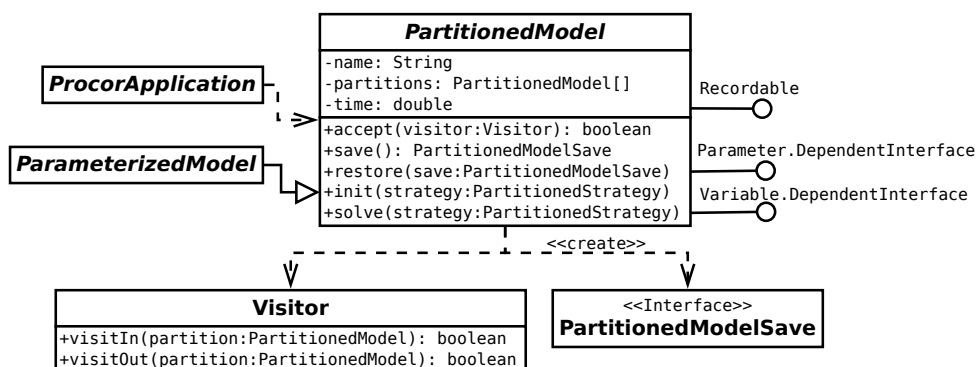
PartitionedModel

-name: String
-partitions: PartitionedModel[]
-time: double

+accept(visitor:Visitor): boolean
+save(): PartitionedModelSave
+restore(save:PartitionedModelSave)
+init(strategy:PartitionedStrategy)
+solve(strategy:PartitionedStrategy)

ProcorApplication

ParameterizedModel

Recordable

Parameter.DependentInterface

Variable.DependentInterface

<<create>>

Visitor

+visitIn(partition:PartitionedModel): boolean
+visitOut(partition:PartitionedModel): boolean

<<Interface>>
PartitionedModelSave